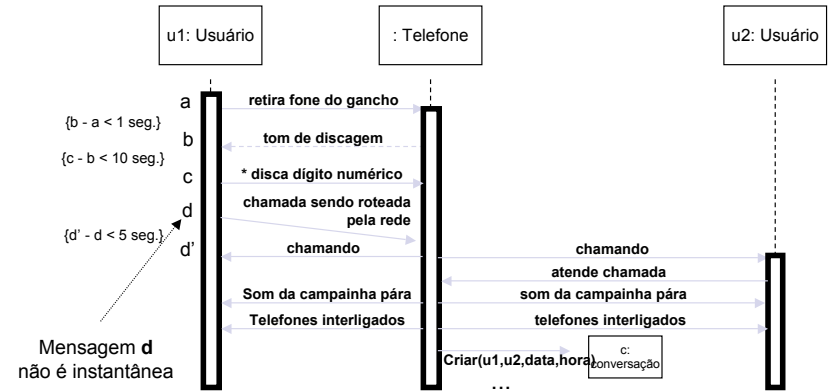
u1: Usuário

: Telefone

u2: Usuário

a

retira fone do gancho

{b - a < 1 seg.}

b

tom de discagem

{c - b < 10 seg.}

c

* disca dígito numérico

d

chamada sendo roteada pela rede

{d' - d < 5 seg.}

d'

chamando

chamando

atende chamada

Som da campainha pára

som da campainha pára

Telefones interligados

telefones interligados

Mensagem **d** não é instantânea

Criar(u1,u2,data,hora)

c: conversação

...